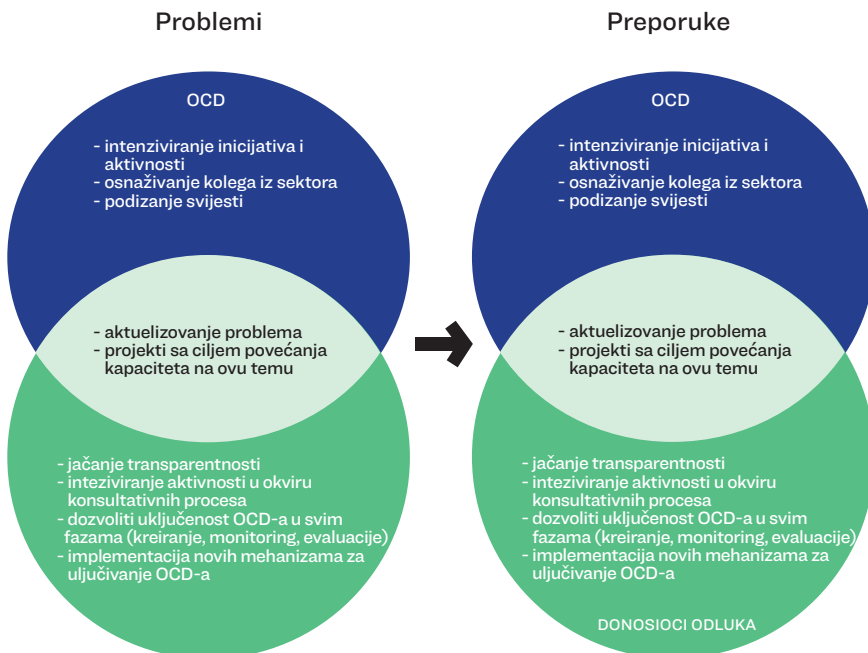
Problemi

OCD

- intenziviranje inicijativa i aktivnosti
- osnaživanje kolega iz sektora
- podizanje svijesti

- aktuelizovanje problema
- projekti sa ciljem povećanja kapaciteta na ovu temu

- jačanje transparentnosti
- inteziviranje aktivnosti u okviru konsultativnih procesa
- dozvoliti uključenost OCD-a u svim fazama (kreiranje, monitoring, evaluacije)
- implementacija novih mehanizama za uljučivanje OCD-a

Preporuke

OCD

- intenziviranje inicijativa i aktivnosti
- osnaživanje kolega iz sektora
- podizanje svijesti

- aktuelizovanje problema
- projekti sa ciljem povećanja kapaciteta na ovu temu

- jačanje transparentnosti
- inteziviranje aktivnosti u okviru konsultativnih procesa
- dozvoliti uključenost OCD-a u svim fazama (kreiranje, monitoring, evaluacije)
- implementacija novih mehanizama za uljučivanje OCD-a

DONOSIOCI ODLUKA